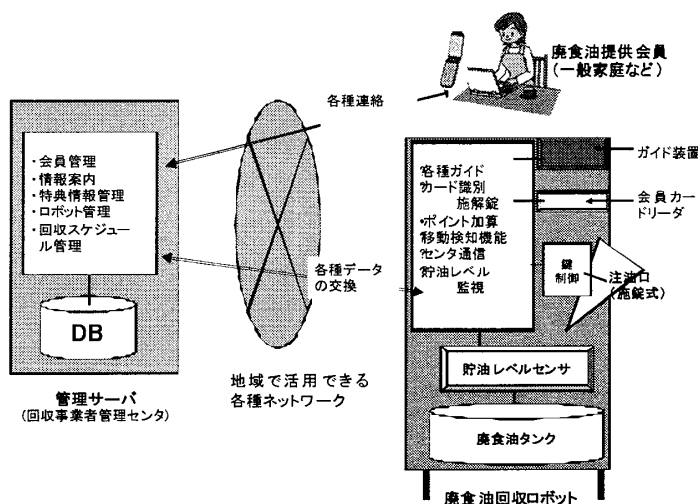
廃食油提供会員
(一般家庭など)

各種連絡

・会員管理
・情報案内
・特典情報管理
・ロボット管理
・回収スケジュール管理

DB

管理サーバ
(回収事業者管理センタ)

各種データの交換

地域で活用できる各種ネットワーク

ガイド装置

客種ガイド
カード識別
施解錠
•ポイント加算
移動検知機能
センタ通信
貯油レベル
監視

会員カードリーダ

鍵制御

注油口
(施錠式)

貯油レベルセンサ

廃食油タンク

廃食油回収ロボット